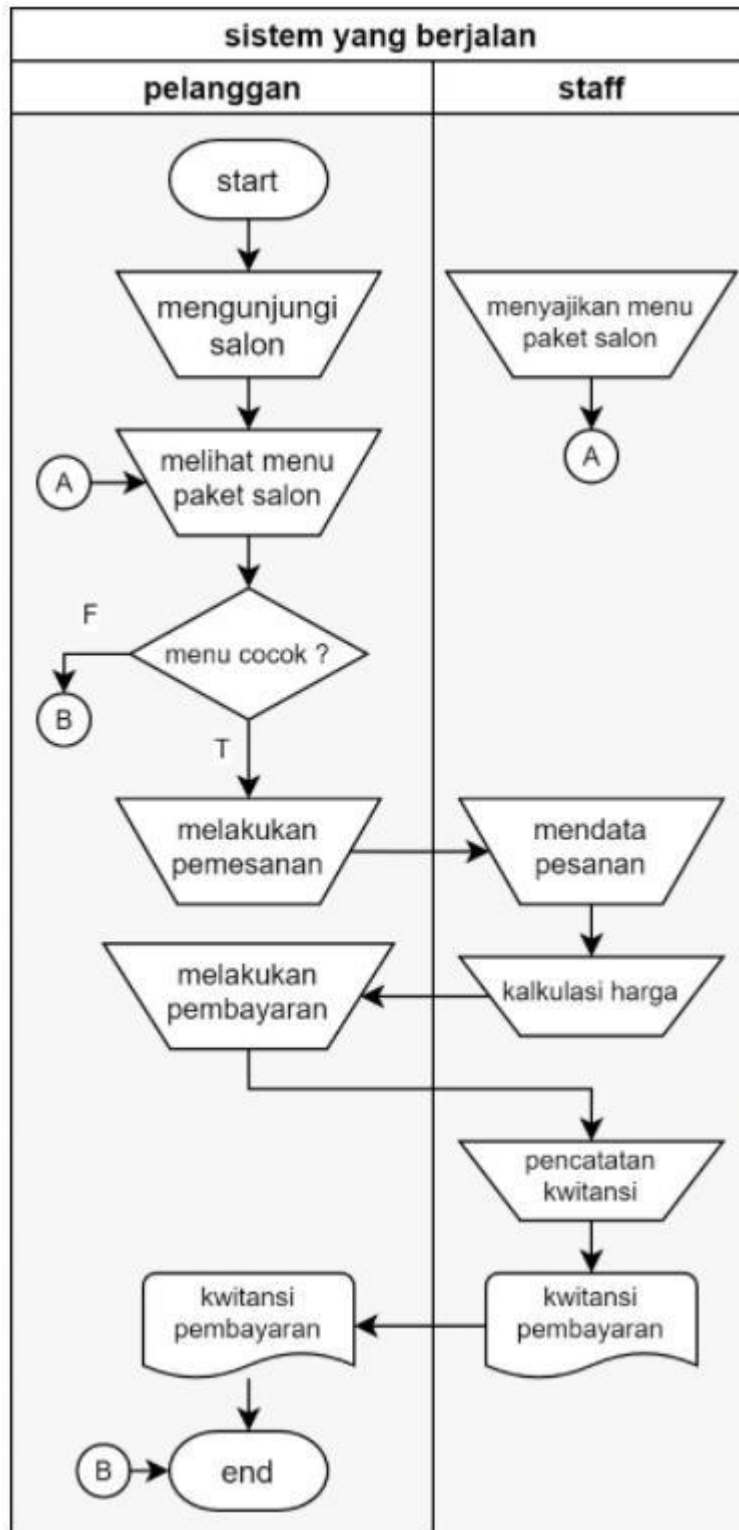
sistem yang berjalan

pelanggan

staff

start

mengunjungi salon

menyajikan menu paket salon

A

A

melihat menu paket salon

F

menu cocok ?

B

T

melakukan pemesanan

mendata pesanan

melakukan pembayaran

kalkulasi harga

pencatatan kwitansi

kwitansi pembayaran

kwitansi pembayaran

B

end